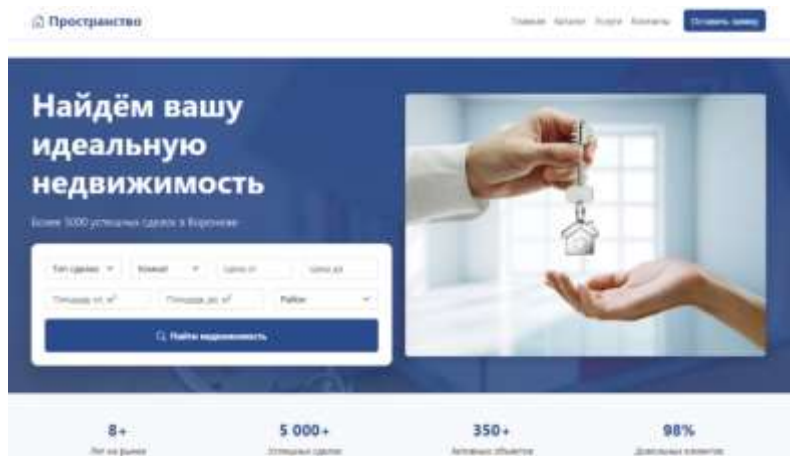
Пространство

Главная Каталог Услуги Контакты Оставить заявку

Найдём вашу идеальную недвижимость

Более 5000 успешных сделок в Воронеже

Тип сделки
Комнат
Цена от
Цена до
Площадь от, м²
Площадь до, м²
Район

Найти недвижимость

8+
Лет на рынке

5 000+
Успешных сделок

350+
Активных объектов

98%
Довольных клиентов